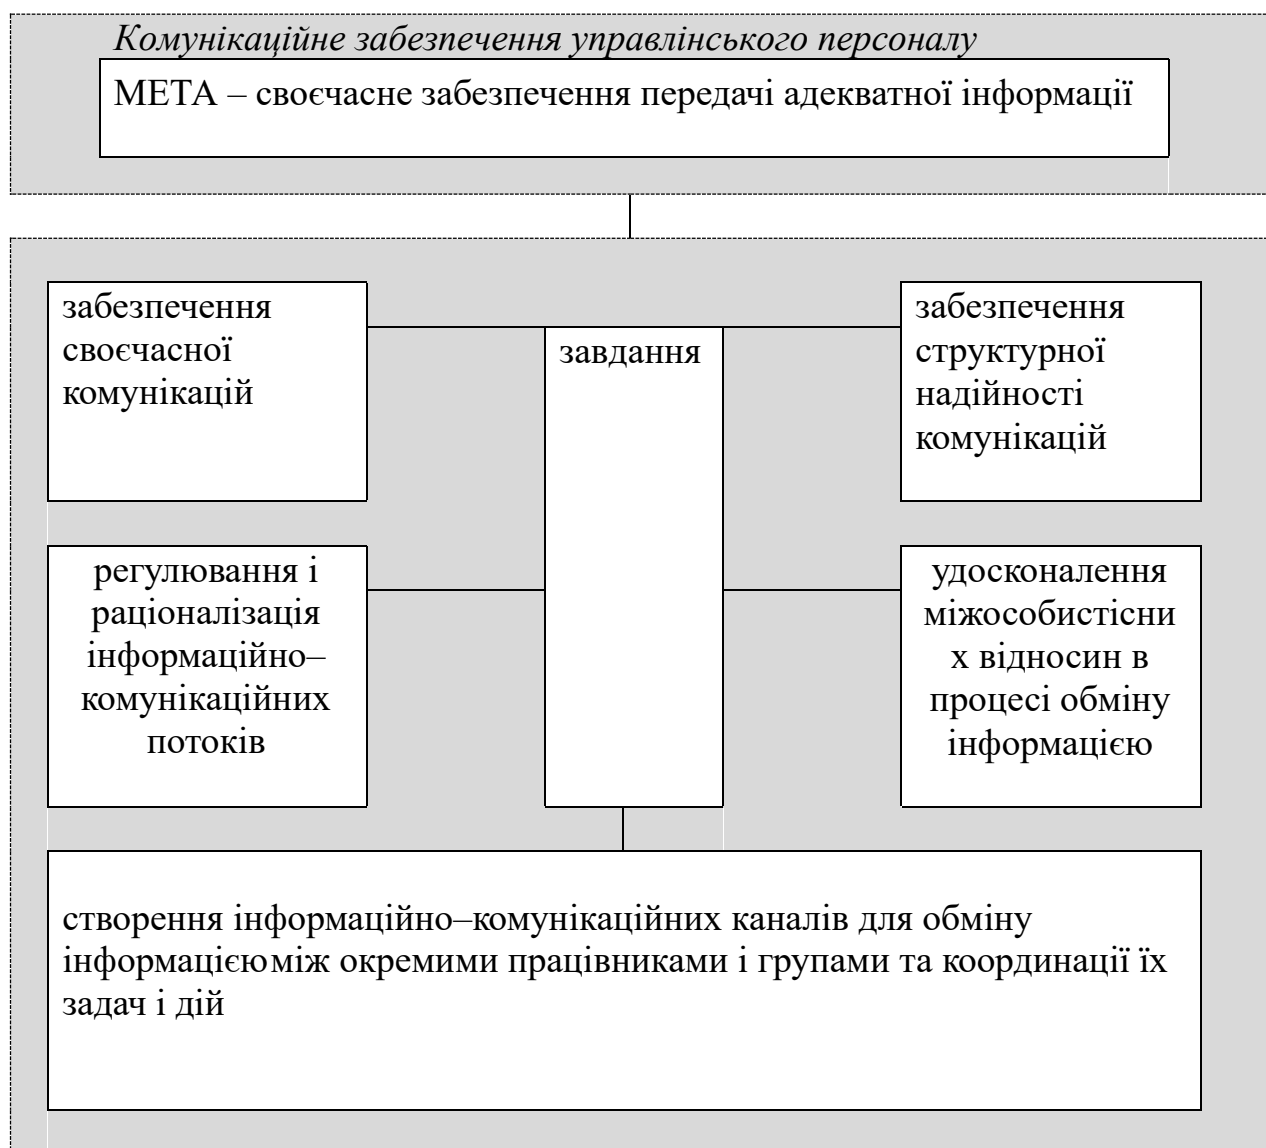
Комунікаційне забезпечення управлінського персоналу

МЕТА – своєчасне забезпечення передачі адекватної інформації

забезпечення своєчасної комунікацій

завдання

забезпечення структурної надійності комунікацій

регулювання і раціоналізація інформаційно–комунікаційних потоків

удосконалення міжособистісних відносин в процесі обміну інформацією

створення інформаційно–комунікаційних каналів для обміну інформацієюміж окремими працівниками і групами та координації їх задач і дій